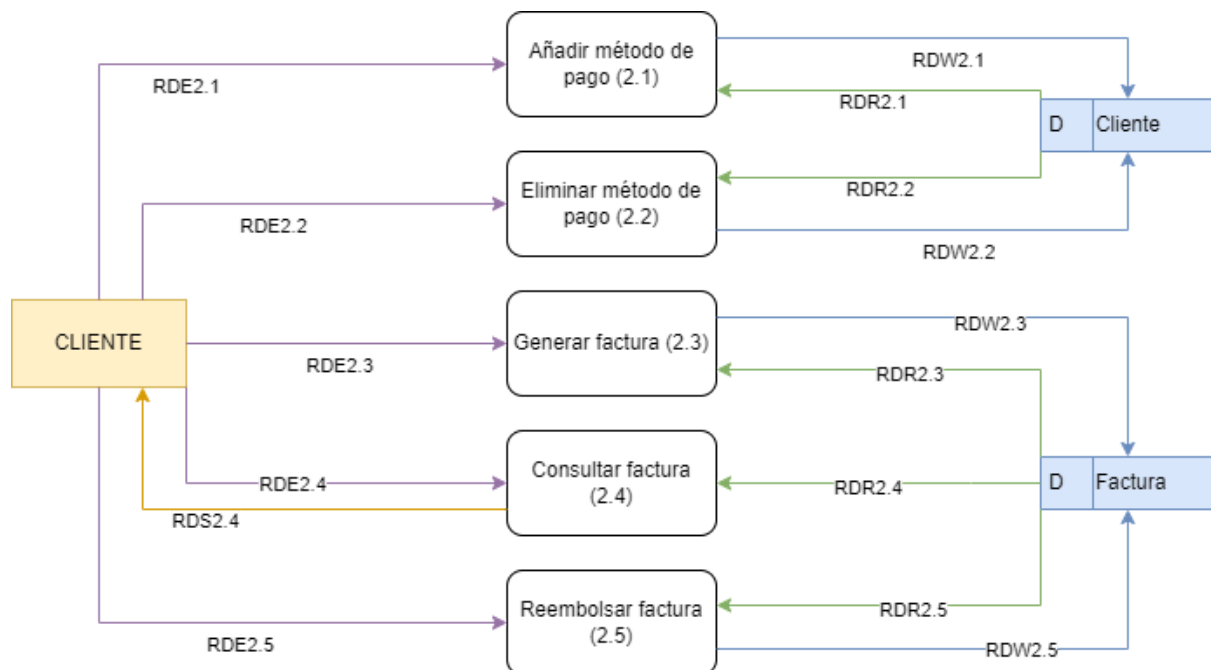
Añadir método de pago (2.1)

RDW2.1

RDE2.1

RDR2.1

D | Cliente

Eliminar método de pago (2.2)

RDR2.2

RDE2.2

RDW2.2

CLIENTE

Generar factura (2.3)

RDW2.3

RDE2.3

RDR2.3

Consultar factura (2.4)

RDE2.4

RDR2.4

D | Factura

RDS2.4

Reembolsar factura (2.5)

RDR2.5

RDE2.5

RDW2.5